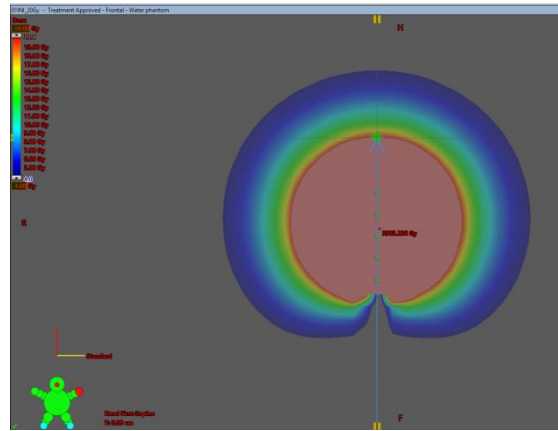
ITIN_20Gy - Treatment Approved - Frontal - Water phantom

Dose
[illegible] Gy
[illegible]
19.00 Gy
18.00 Gy
17.00 Gy
16.00 Gy
15.00 Gy
14.00 Gy
13.00 Gy
12.00 Gy
11.00 Gy
10.00 Gy
9.00 Gy
8.00 Gy
7.00 Gy
6.00 Gy
5.00 Gy
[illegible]
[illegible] Gy

H
R
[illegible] Gy
Standard
Head First-Supine
Y: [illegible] cm
F